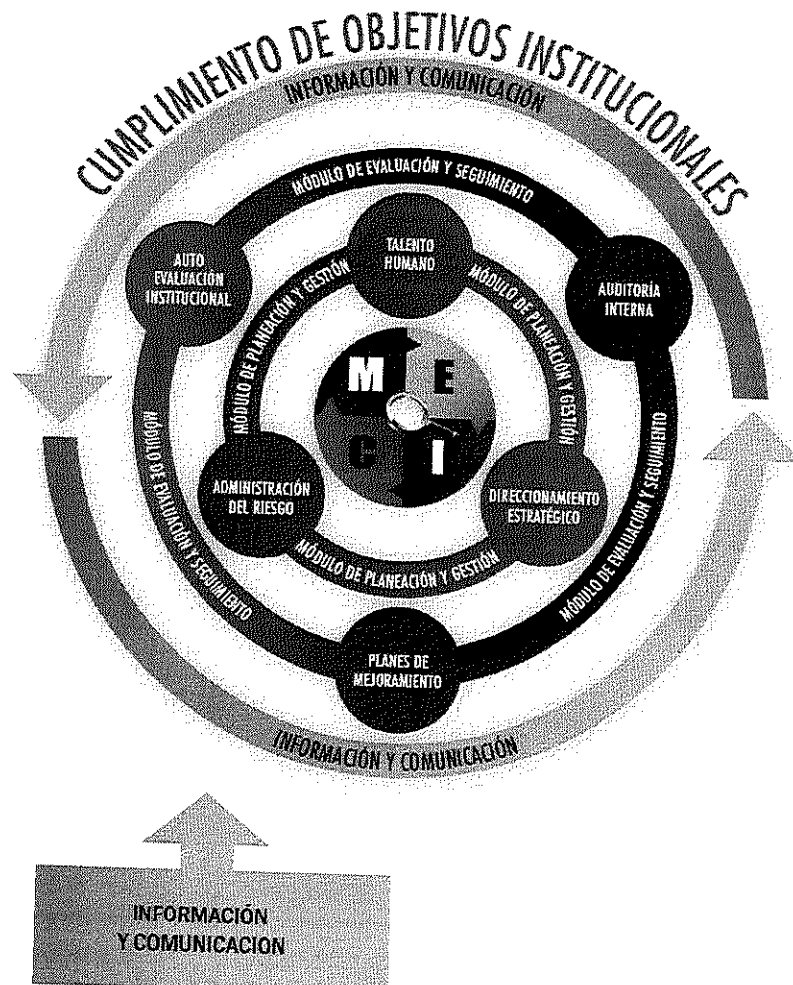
CUMPLIMIENTO DE OBJETIVOS INSTITUCIONALES

INFORMACIÓN Y COMUNICACIÓN

MÓDULO DE EVALUACIÓN Y SEGUIMIENTO

AUTO EVALUACIÓN INSTITUCIONAL

TALENTO HUMANO

AUDITORÍA INTERNA

MÓDULO DE PLANEACIÓN Y GESTIÓN

MÓDULO DE PLANEACIÓN Y GESTIÓN

M E C I

MÓDULO DE PLANEACIÓN Y GESTIÓN

ADMINISTRACIÓN DEL RIESGO

DIRECCIONAMIENTO ESTRATÉGICO

MÓDULO DE PLANEACIÓN Y GESTIÓN

MÓDULO DE EVALUACIÓN Y SEGUIMIENTO

MÓDULO DE EVALUACIÓN Y SEGUIMIENTO

PLANES DE MEJORAMIENTO

INFORMACIÓN Y COMUNICACIÓN

INFORMACIÓN Y COMUNICACION